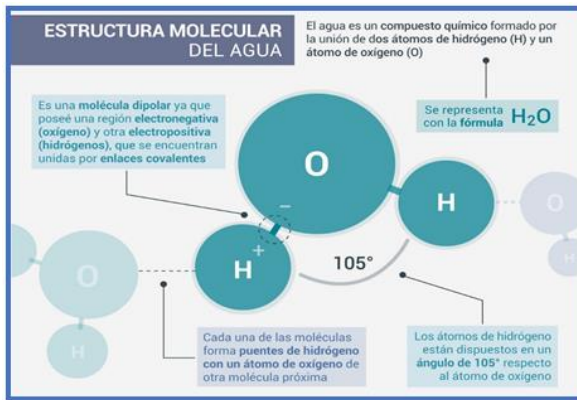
ESTRUCTURA MOLECULAR DEL AGUA

El agua es un compuesto químico formado por la unión de dos átomos de hidrógeno (H) y un átomo de oxígeno (O)

Es una molécula dipolar ya que posee una región electronegativa (oxígeno) y otra electropositiva (hidrógenos), que se encuentran unidas por enlaces covalentes

Se representa con la fórmula $H_2O$

O

H

O

–

+

H

O

105°

O

H

H

Cada una de las moléculas forma puentes de hidrógeno con un átomo de oxígeno de otra molécula próxima

Los átomos de hidrógeno están dispuestos en un ángulo de 105° respecto al átomo de oxígeno